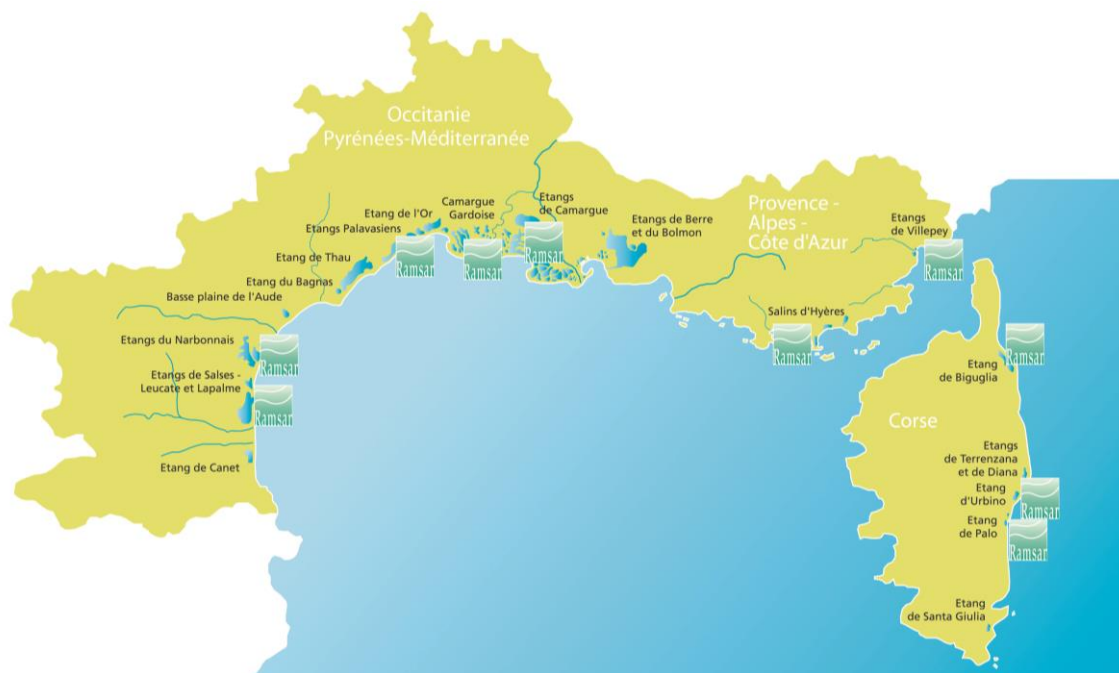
Occitanie
Pyrénées-Méditerranée

Provence - Alpes - Côte d'Azur

Corse

Camargue Gardoise

Etangs de Camargue

Etang de l'Or

Etangs Palavasiens

Etangs de Berre et du Bolmon

Etangs de Villepey

Etang de Thau

Etang du Bagnas

Basse plaine de l'Aude

Etangs du Narbonnais

Etangs de Salses - Leucate et Lapalme

Etang de Canet

Salins d'Hyères

Etang de Biguglia

Etangs de Terrenzana et de Diana

Etang d'Urbino

Etang de Palo

Etang de Santa Giulia

Ramsar

Ramsar

Ramsar

Ramsar

Ramsar

Ramsar

Ramsar

Ramsar

Ramsar

Ramsar

Ramsar